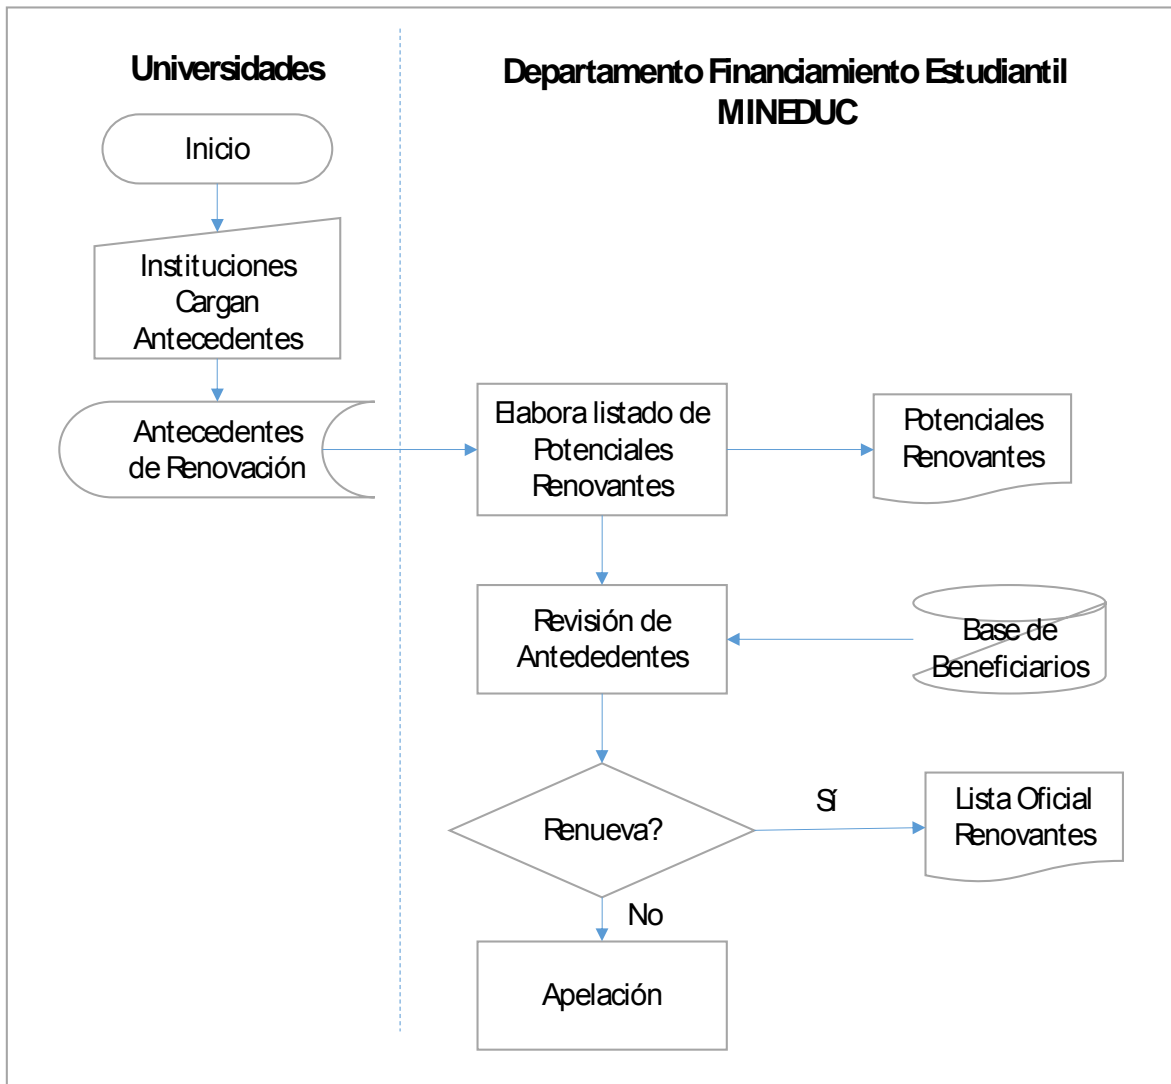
Universidades

Departamento Financiamiento Estudiantil MINEDUC

Inicio

Instituciones Cargan Antecedentes

Antecedentes de Renovación

Elabora listado de Potenciales Renovantes

Potenciales Renovantes

Revisión de Antededentes

Base de Beneficiarios

Renueva?

Sí

Lista Oficial Renovantes

No

Apelación